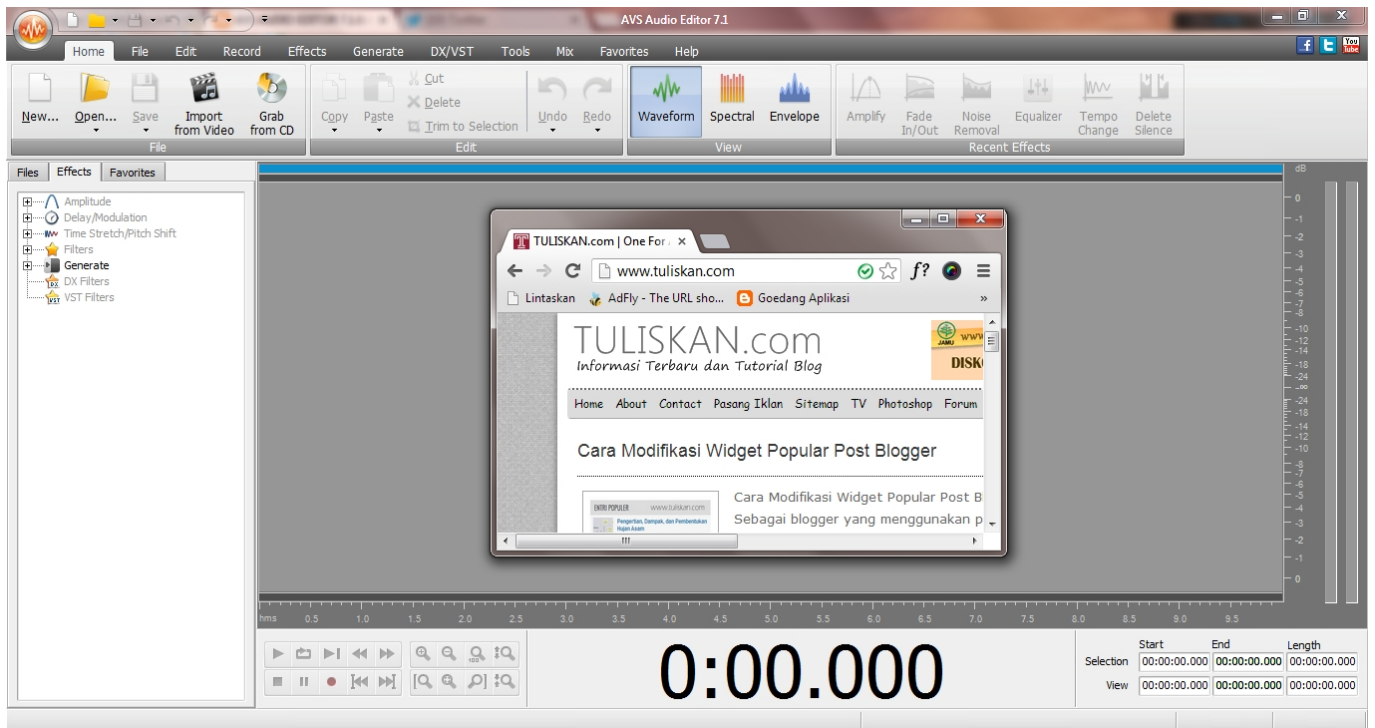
AVS Audio Editor 7.1

Home File Edit Record Effects Generate DX/VST Tools Mix Favorites Help

New... Open... Save Import from Video Grab from CD
File

Copy Paste Cut Delete Trim to Selection Undo Redo
Edit

Waveform Spectral Envelope
View

Amplify Fade In/Out Noise Removal Equalizer Tempo Change Delete Silence
Recent Effects

Files Effects Favorites

Amplitude
Delay/Modulation
Time Stretch/Pitch Shift
Filters
Generate
DX Filters
VST Filters

TULISKAN.com | One For
www.tuliskan.com
Lintaskan AdFly - The URL sho... Goedang Aplikasi

TULISKAN.com
Informasi Terbaru dan Tutorial Blog

DISK

Home About Contact Pasang Iklan Sitemap TV Photoshop Forum

Cara Modifikasi Widget Popular Post Blogger

ENTRI POPULER www.tuliskan.com
Pengertian, Dampak, dan Pembentukan Hujan Asam

Cara Modifikasi Widget Popular Post B
Sebagai blogger yang menggunakan p

dB
0 -1 -2 -3 -4 -5 -6 -7 -8 -10 -12 -14 -18 -24 -∞ -24 -18 -14 -12 -10 -8 -7 -6 -5 -4 -3 -2 -1 0

hms 0.5 1.0 1.5 2.0 2.5 3.0 3.5 4.0 4.5 5.0 5.5 6.0 6.5 7.0 7.5 8.0 8.5 9.0 9.5

0:00.000

| | Start | End | Length |
|---|---|---|---|
| Selection | 00:00:00.000 | 00:00:00.000 | 00:00:00.000 |
| View | 00:00:00.000 | 00:00:00.000 | 00:00:00.000 |